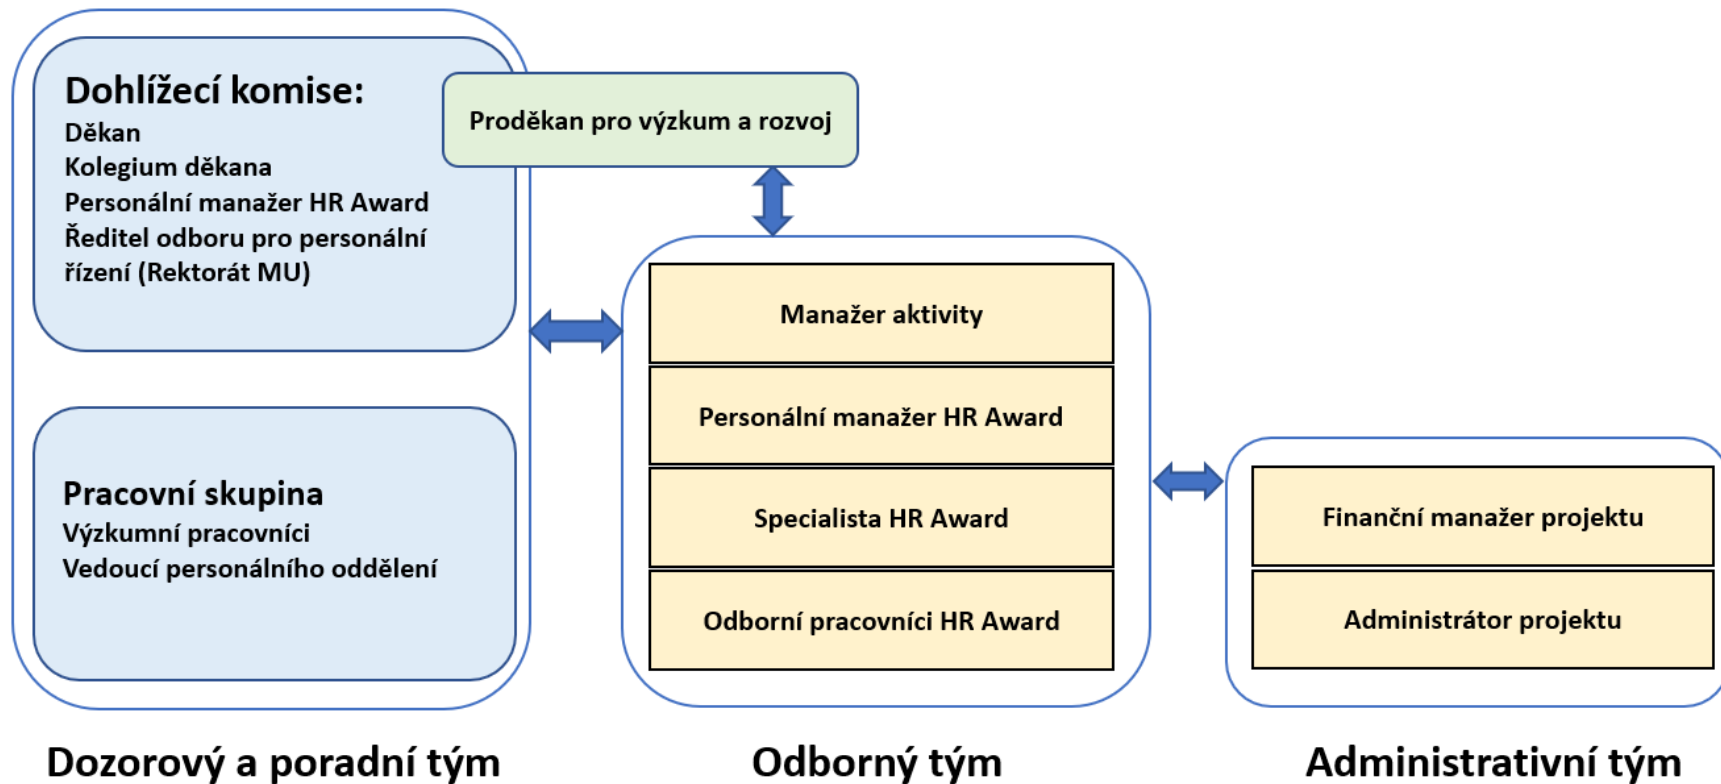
Dohlížecí komise:
Děkan
Kolegium děkana
Personální manažer HR Award
Ředitel odboru pro personální řízení (Rektorát MU)

Proděkan pro výzkum a rozvoj

Pracovní skupina
Výzkumní pracovníci
Vedoucí personálního oddělení

Manažer aktivity

Personální manažer HR Award

Specialista HR Award

Odborní pracovníci HR Award

Finanční manažer projektu

Administrátor projektu

Dozorový a poradní tým

Odborný tým

Administrativní tým